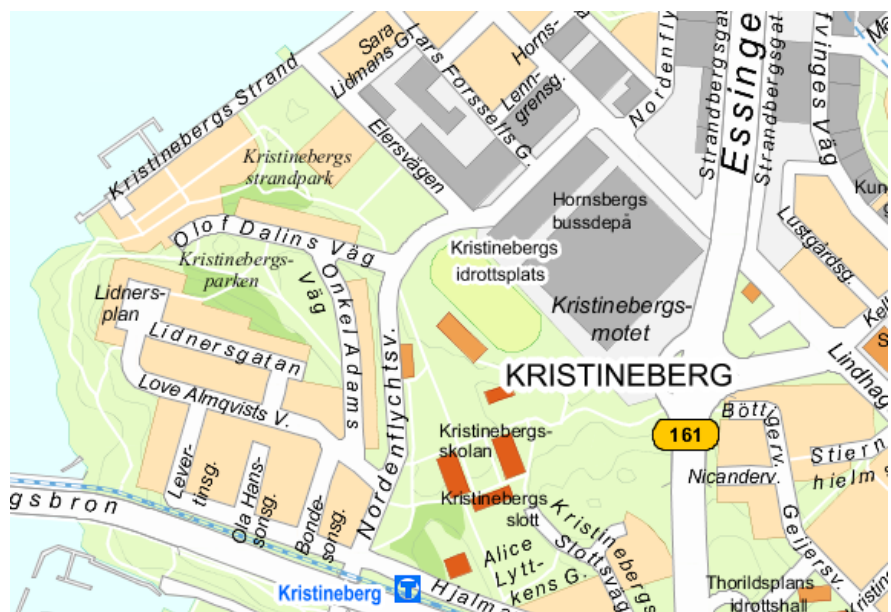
Sara Lidmans G.
Lars Forssells G.
Horns-
Lenn-
grensg.
Nordenfly
Strandbergsgat
Essinge
Strandbergsg
fvinges Väg
Kristinebergs Strand
Kristinebergs
strandpark
Elersvägen
Hornsbergs
bussdepå
Kun
Olof Dalins Väg
Kristinebergs
idrottsplats
Lustgårdsg.
Kristinebergs-
parken
Onkel Adams Väg
Kristinebergs-
motet
Kell
Lidners-
plan
Lidnersgatan
Nordenflychtsv.
KRISTINEBERG
Lindhag
Love Almqvists V.
Böttigerv.
161
Kristinebergs-
skolan
Stiern
hielm
Lever-
tinsg.
Ola Hans-
sonsg.
Bonde-
sonsg.
Nicanderv.
Kristinebergs
slott
Kristinebergs Slottsväg
Geijersv.
gsbron
Alice
Lytt-
kens G.
Thorildsplans
idrottshall
Kristineberg
Hjalm